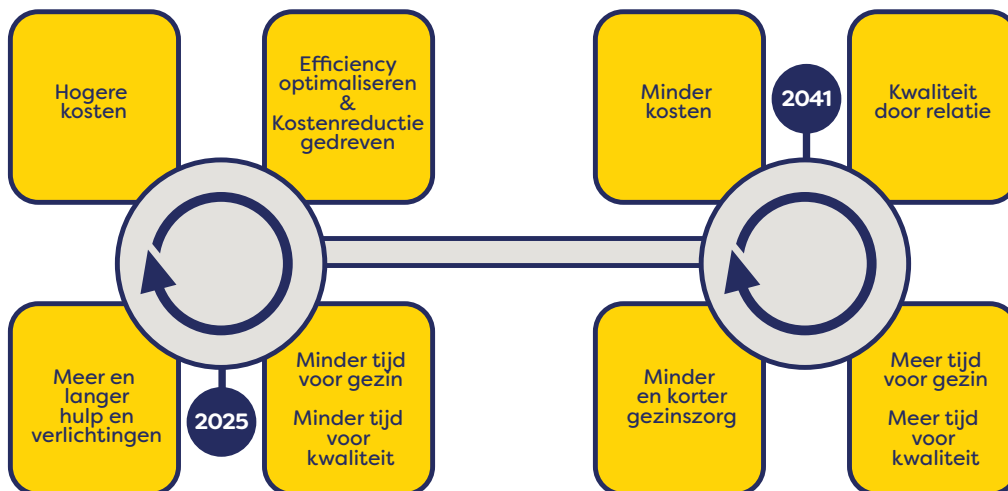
Hogere kosten

Efficiency optimaliseren & Kostenreductie gedreven

Meer en langer hulp en verlichtingen

2025

Minder tijd voor gezin

Minder tijd voor kwaliteit

Minder kosten

2041

Kwaliteit door relatie

Minder en korter gezinszorg

Meer tijd voor gezin

Meer tijd voor kwaliteit